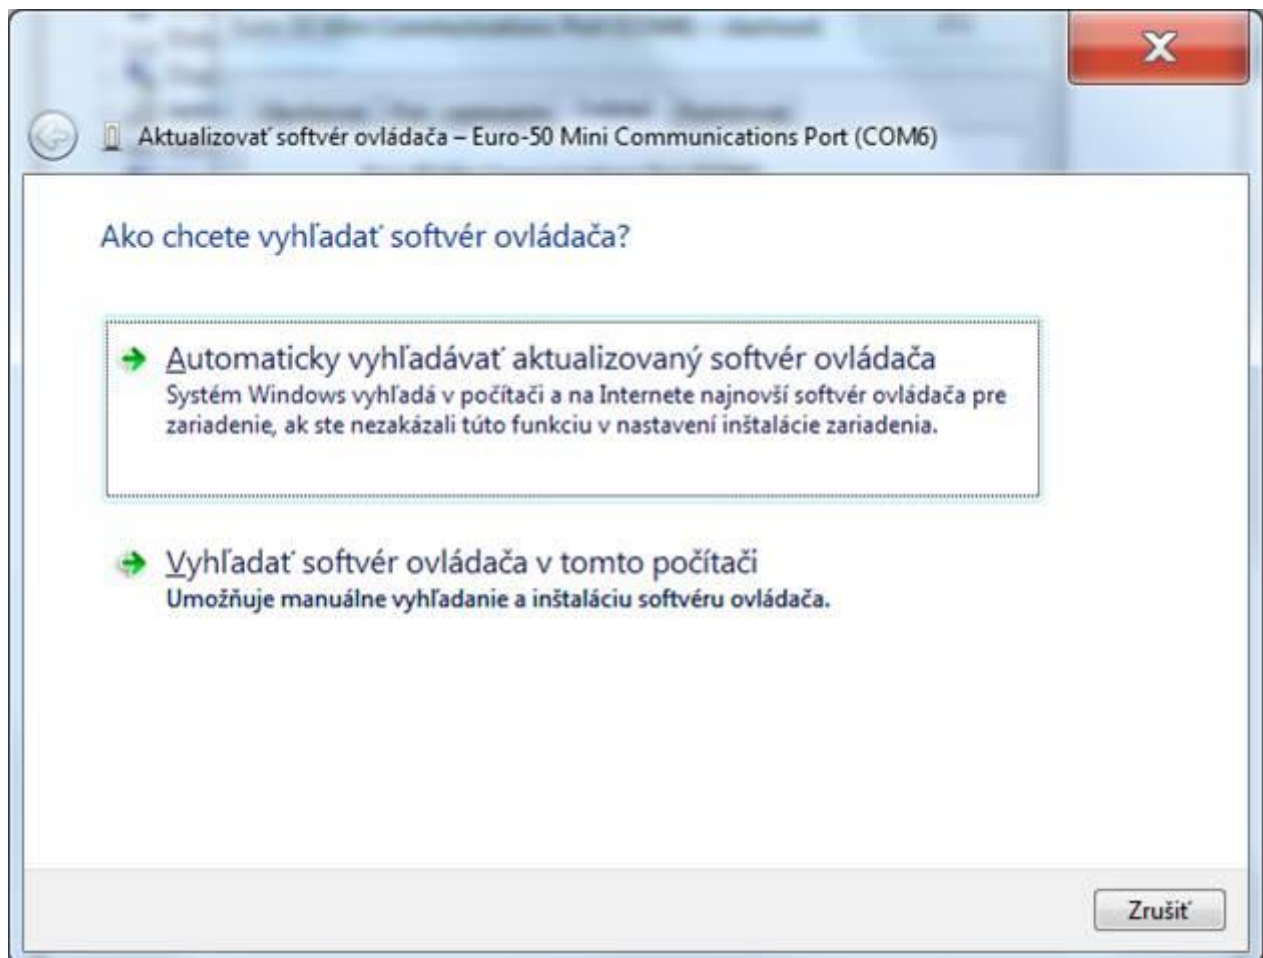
Aktualizovať softvér ovládača – Euro-50 Mini Communications Port (COM6)

Ako chcete vyhľadať softvér ovládača?

Automaticky vyhľadávať aktualizovaný softvér ovládača
Systém Windows vyhľadá v počítači a na Internete najnovší softvér ovládača pre zariadenie, ak ste nezakázali túto funkciu v nastavení inštalácie zariadenia.

Vyhľadať softvér ovládača v tomto počítači
Umožňuje manuálne vyhľadanie a inštaláciu softvéru ovládača.

Zrušiť